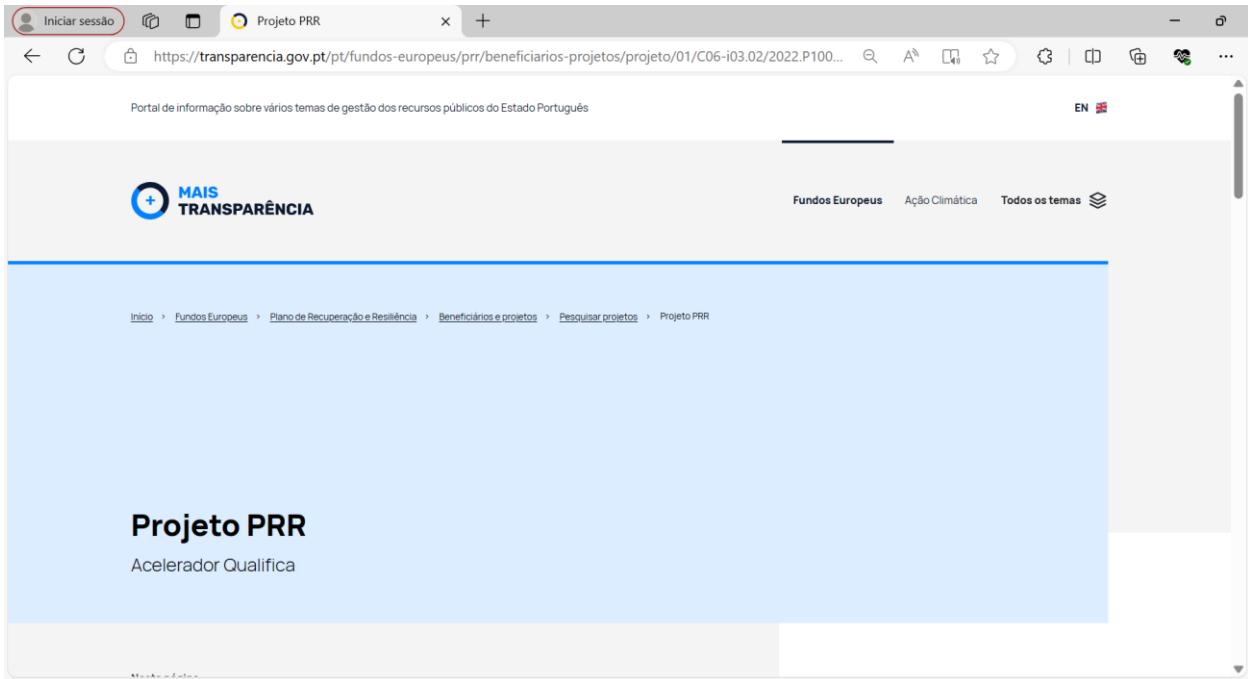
Iniciar sessão

Projeto PRR

https://transparencia.gov.pt/pt/fundos-europeus/prr/beneficiarios-projetos/projeto/01/C06-i03.02/2022.P100...

Portal de informação sobre vários temas de gestão dos recursos públicos do Estado Português

EN

MAIS TRANSPARÊNCIA

Fundos Europeus Ação Climática Todos os temas

Início › Fundos Europeus › Plano de Recuperação e Resiliência › Beneficiários e projetos › Pesquisar projetos › Projeto PRR

Projeto PRR

Acelerador Qualifica

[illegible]